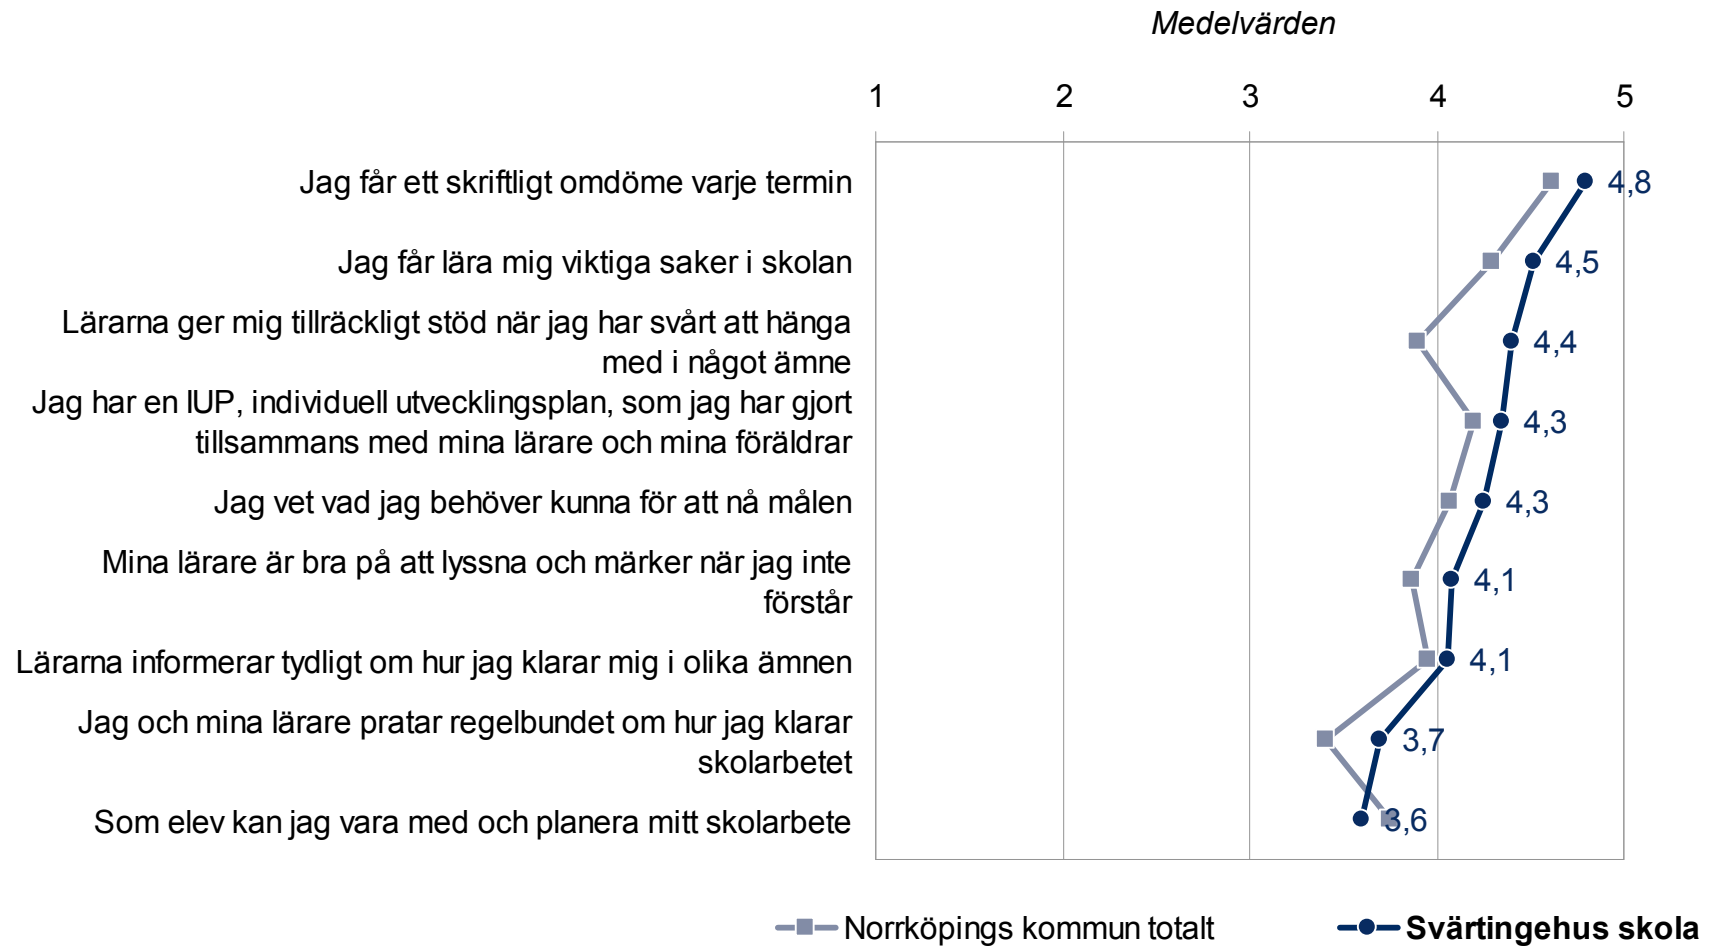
Medelvärden

1 2 3 4 5

Jag får ett skriftligt omdöme varje termin 4,8

Jag får lära mig viktiga saker i skolan 4,5

Lärarna ger mig tillräckligt stöd när jag har svårt att hänga med i något ämne 4,4

Jag har en IUP, individuell utvecklingsplan, som jag har gjort tillsammans med mina lärare och mina föräldrar 4,3

Jag vet vad jag behöver kunna för att nå målen 4,3

Mina lärare är bra på att lyssna och märker när jag inte förstår 4,1

Lärarna informerar tydligt om hur jag klarar mig i olika ämnen 4,1

Jag och mina lärare pratar regelbundet om hur jag klarar skolarbetet 3,7

Som elev kan jag vara med och planera mitt skolarbete 3,6

Norrköpings kommun totalt
Svärtingehus skola